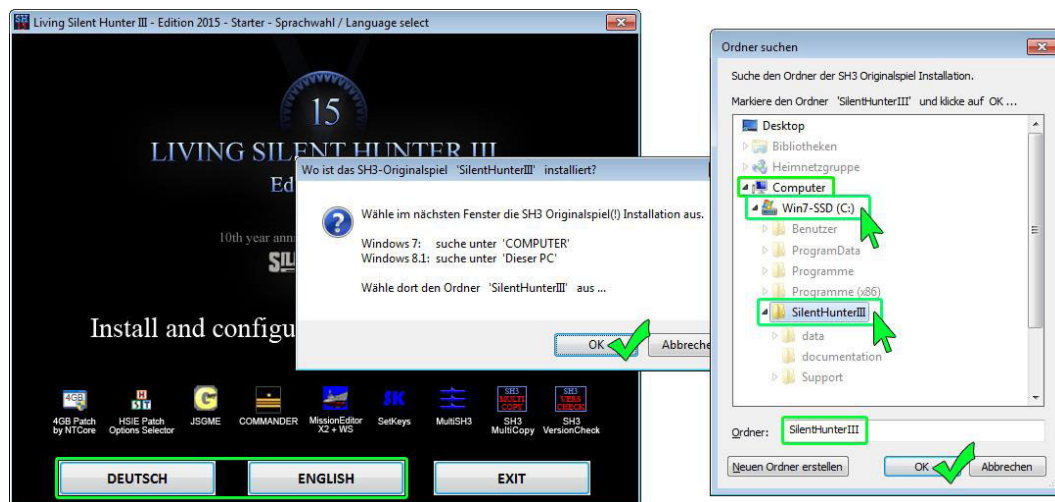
Living Silent Hunter III - Edition 2015 - Starter - Sprachwahl / Language select

15

LIVING SILENT HUNTER III

Ed

10th year ann

SH

Install and configu

Wo ist das SH3-Originalspiel 'SilentHunterIII' installiert?

Wähle im nächsten Fenster die SH3 Originalspiel(!) Installation aus.

Windows 7: suche unter 'COMPUTER'
Windows 8.1: suche unter 'Dieser PC'

Wähle dort den Ordner 'SilentHunterIII' aus ...

OK

Abbreche

4GB Patch by NTCore

HSIE Patch Options Selector

JSGME

COMMANDER

MissionEditor X2 + WS

SetKeys

MultiSH3

SH3 MultiCopy

SH3 VersionCheck

DEUTSCH

ENGLISH

EXIT

Ordner suchen

Suche den Ordner der SH3 Originalspiel Installation.

Markiere den Ordner 'SilentHunterIII' und klicke auf OK ...

Desktop

Bibliotheken

Heimnetzgruppe

Computer

Win7-SSD (C:)

Benutzer

ProgramData

Programme

Programme (x86)

SilentHunterIII

data

documentation

Support

Ordner: SilentHunterIII

Neuen Ordner erstellen

OK

Abbrechen